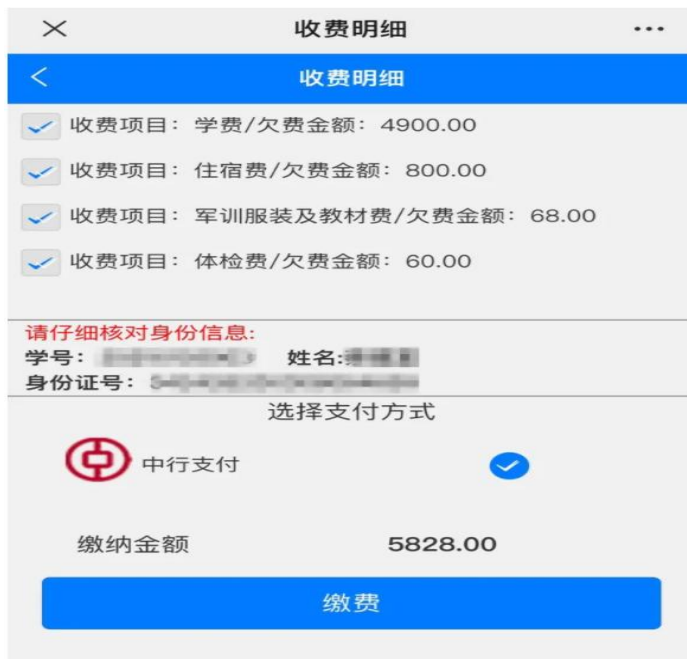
×　收费明细　···

<　收费明细

收费项目：学费/欠费金额：4900.00

收费项目：住宿费/欠费金额：800.00

收费项目：军训服装及教材费/欠费金额：68.00

收费项目：体检费/欠费金额：60.00

请仔细核对身份信息：
学号：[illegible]　姓名：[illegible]
身份证号：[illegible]

选择支付方式

中行支付

缴纳金额　5828.00

缴费